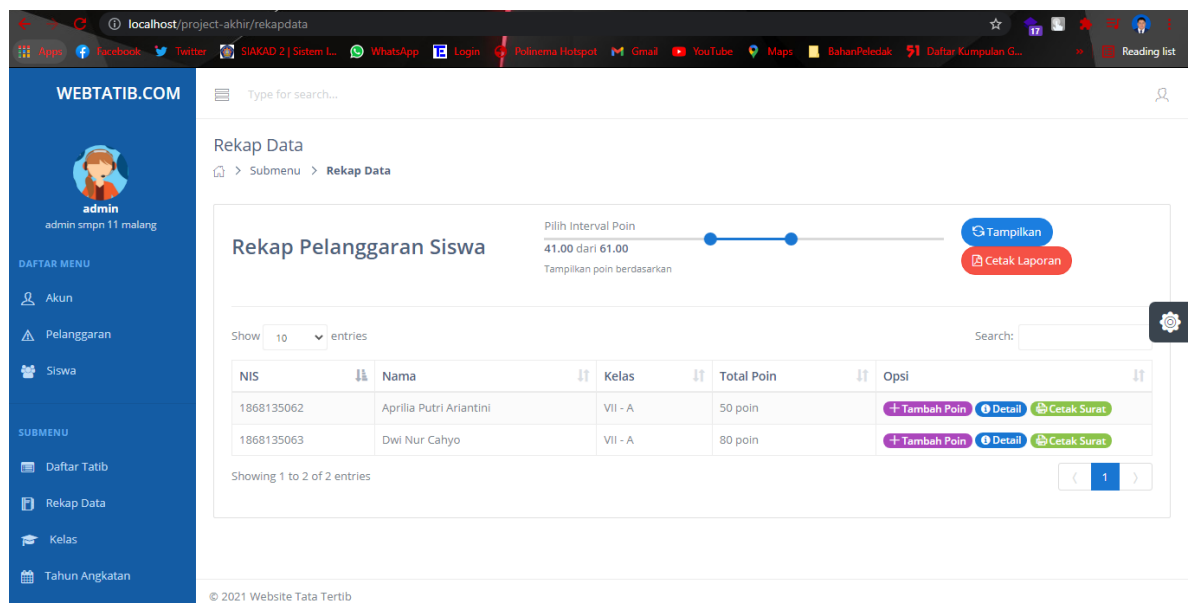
localhost/project-akhir/rekapdata

Apps facebook Twitter SIAKAD 2 | Sistem I... WhatsApp Login Polinema Hotspot Gmail YouTube Maps BahanPeledak Daftar Kumpulan G... » Reading list

WEBTATIB.COM

Type for search...

admin
admin smpn 11 malang

DAFTAR MENU
Akun
Pelanggaran
Siswa

SUBMENU
Daftar Tatib
Rekap Data
Kelas
Tahun Angkatan

Rekap Data
Submenu > Rekap Data

Rekap Pelanggaran Siswa

Pilih Interval Poin
41.00 dari 61.00
Tampilkan poin berdasarkan

Tampilkan
Cetak Laporan

Show 10 entries

Search:

| NIS | Nama | Kelas | Total Poin | Opsi |
|---|---|---|---|---|
| 1868135062 | Aprilia Putri Ariantini | VII - A | 50 poin | + Tambah Poin Detail Cetak Surat |
| 1868135063 | Dwi Nur Cahyo | VII - A | 80 poin | + Tambah Poin Detail Cetak Surat |

Showing 1 to 2 of 2 entries

1

© 2021 Website Tata Tertib